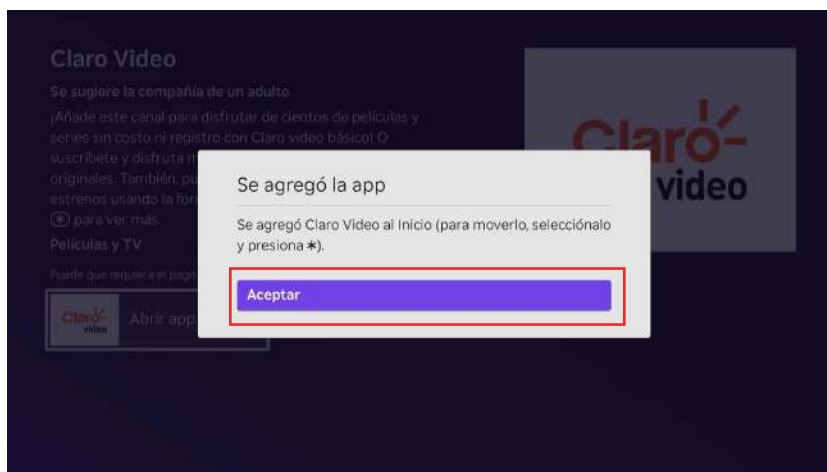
Claro Video

Se sugiere la compañía de un adulto

¡Añade este canal para disfrutar de cientos de películas y series sin costo ni registro con Claro video básico! O suscríbete y disfruta m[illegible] originales. También, pu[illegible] estrenos usando la for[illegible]

✱ para ver más

Películas y TV

Puede que requiera el pago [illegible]

Claro- video

Abrir app

Claro- video

Se agregó la app

Se agregó Claro Video al Inicio (para moverlo, selecciónalo y presiona ✱).

Aceptar